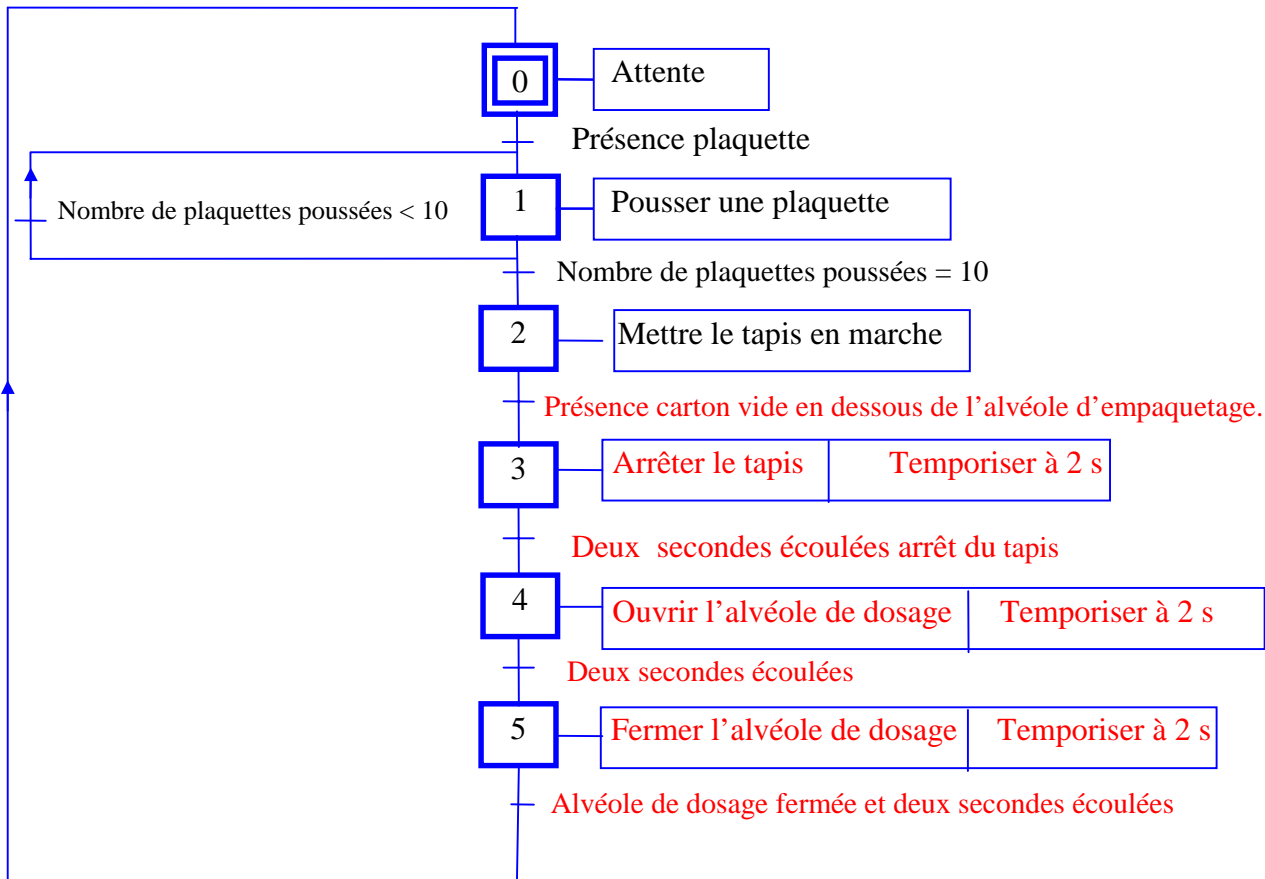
0

Attente

Présence plaquette

Nombre de plaquettes poussées < 10

1

Pousser une plaquette

Nombre de plaquettes poussées = 10

2

Mettre le tapis en marche

Présence carton vide en dessous de l'alvéole d'empaquetage.

3

Arrêter le tapis | Temporiser à 2 s

Deux secondes écoulées arrêt du tapis

4

Ouvrir l'alvéole de dosage | Temporiser à 2 s

Deux secondes écoulées

5

Fermer l'alvéole de dosage | Temporiser à 2 s

Alvéole de dosage fermée et deux secondes écoulées